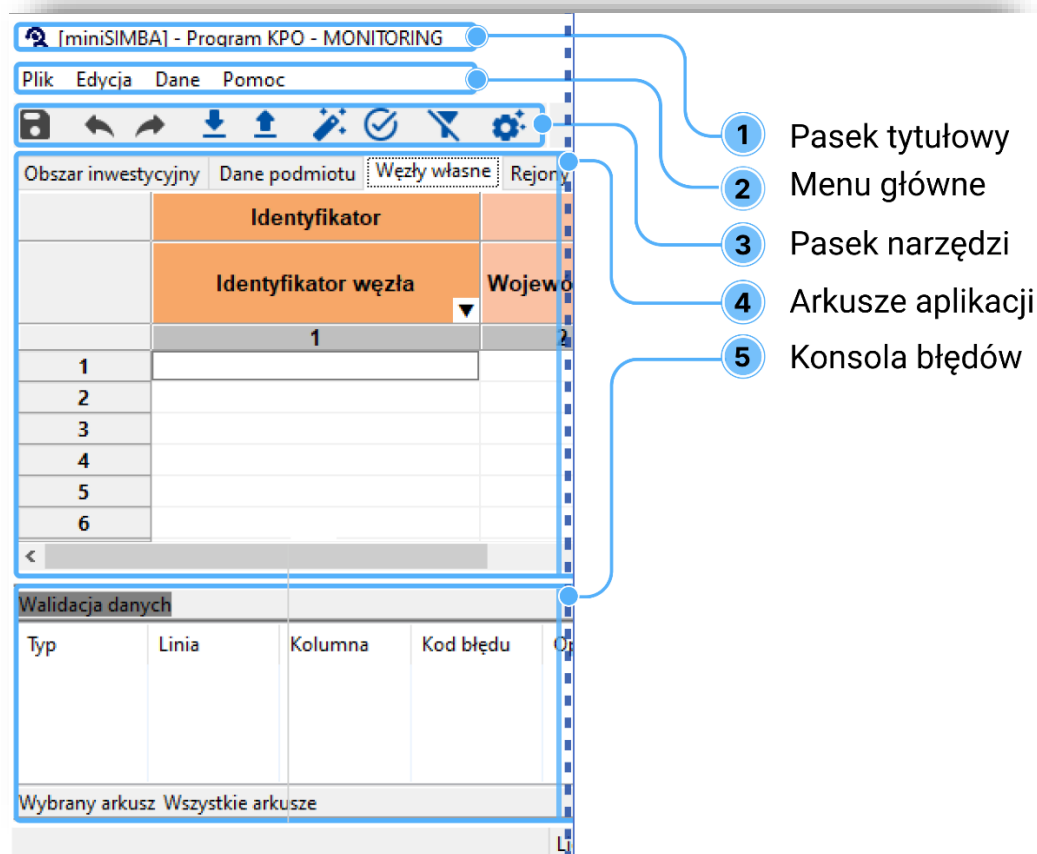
[miniSIMBA] - Program KPO - MONITORING

Plik Edycja Dane Pomoc

Obszar inwestycyjny Dane podmiotu Węzły własne Rejony

| | Identyfikator | |
|---|---|---|
| | Identyfikator węzła | Wojewó |
| | 1 | 2 |
| 1 | | |
| 2 | | |
| 3 | | |
| 4 | | |
| 5 | | |
| 6 | | |

Walidacja danych

| Typ | Linia | Kolumna | Kod błędu | O |
|---|---|---|---|---|

Wybrany arkusz Wszystkie arkusze

L

1 Pasek tytułowy
2 Menu główne
3 Pasek narzędzi
4 Arkusze aplikacji
5 Konsola błędów